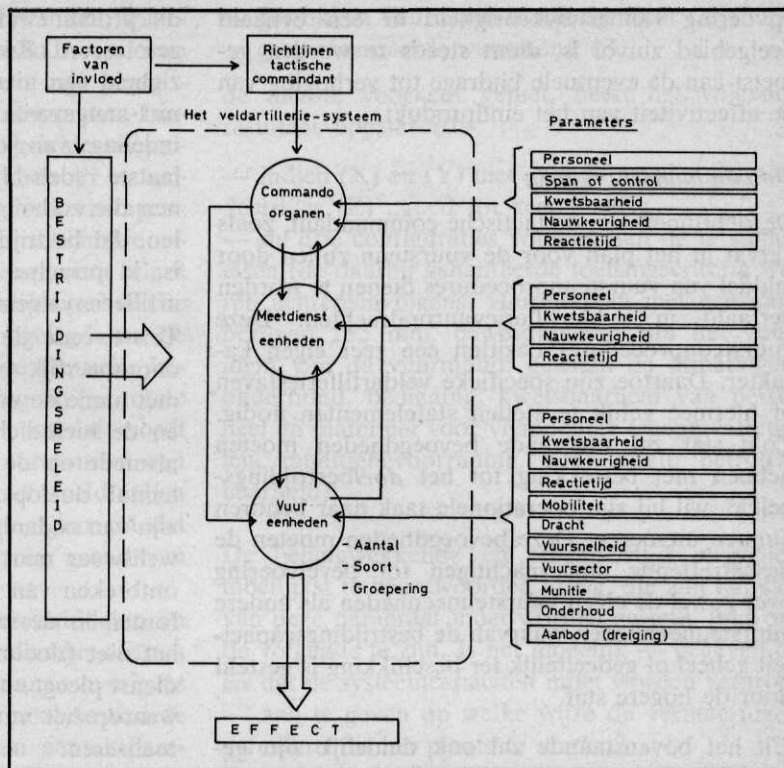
Factoren van invloed

Richtlijnen tactische commandant

Het veldartillerie-systeem

Parameters

B E S T R IJ D I N G S B E L E I D

Commando organen

Personeel
Span of control
Kwetsbaarheid
Nauwkeurigheid
Reactietijd

Meetdienst eenheden

Personeel
Kwetsbaarheid
Nauwkeurigheid
Reactietijd

Vuur eenheden

Personeel
Kwetsbaarheid
Nauwkeurigheid
Reactietijd
Mobiliteit
Dracht
Vuursnelheid
Vuursector
Munitie
Onderhoud
Aanbod (dreiging)

Aantal
Soort
- Groepering

E F F E C T